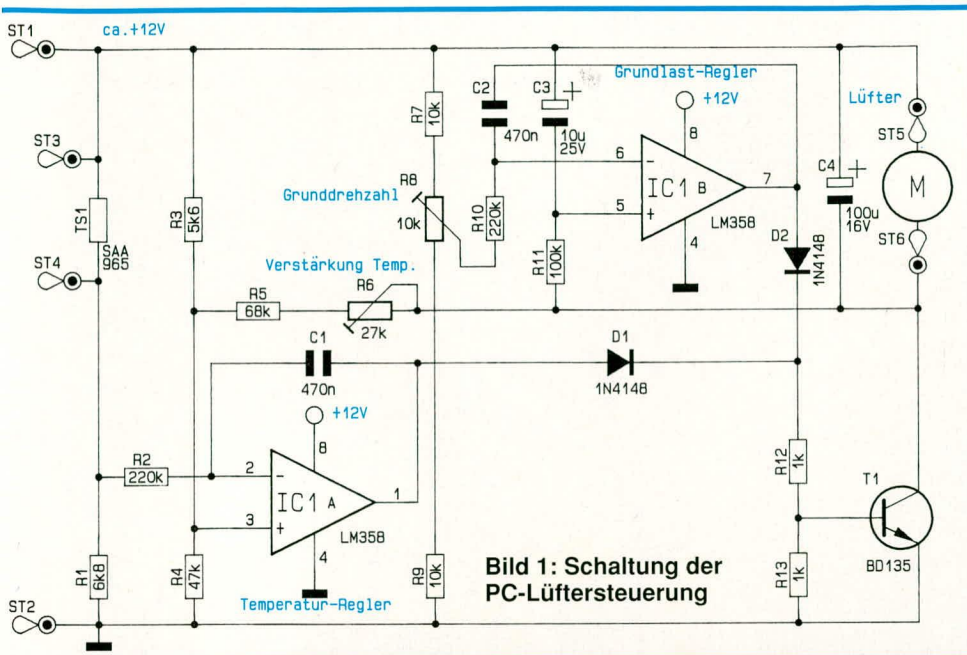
ST1 ca.+12V

C2 C3 + Grundlast-Regler +12V Lüfter

R7 10k 470n 10u 25V 8 ST5

ST3 6 − 7 C4 +

TS1 SAA 965 R3 5k6 Grunddrehzahl R8 10k R10 220k IC1 B M

5 + 100u 16V

ST4 R11 100k LM358 D2 1N4148 ST6

Verstärkung Temp. 4

R5 68k R6 27k

C1 D1

470n 1N4148

+12V

8

R2 220k 2 − R12 1k T1

IC1 A 1

3 +

LM358

4 R13 1k

R1 6k8 R4 47k R9 10k Bild 1: Schaltung der PC-Lüftersteuerung BD135

ST2 Temperatur-Regler